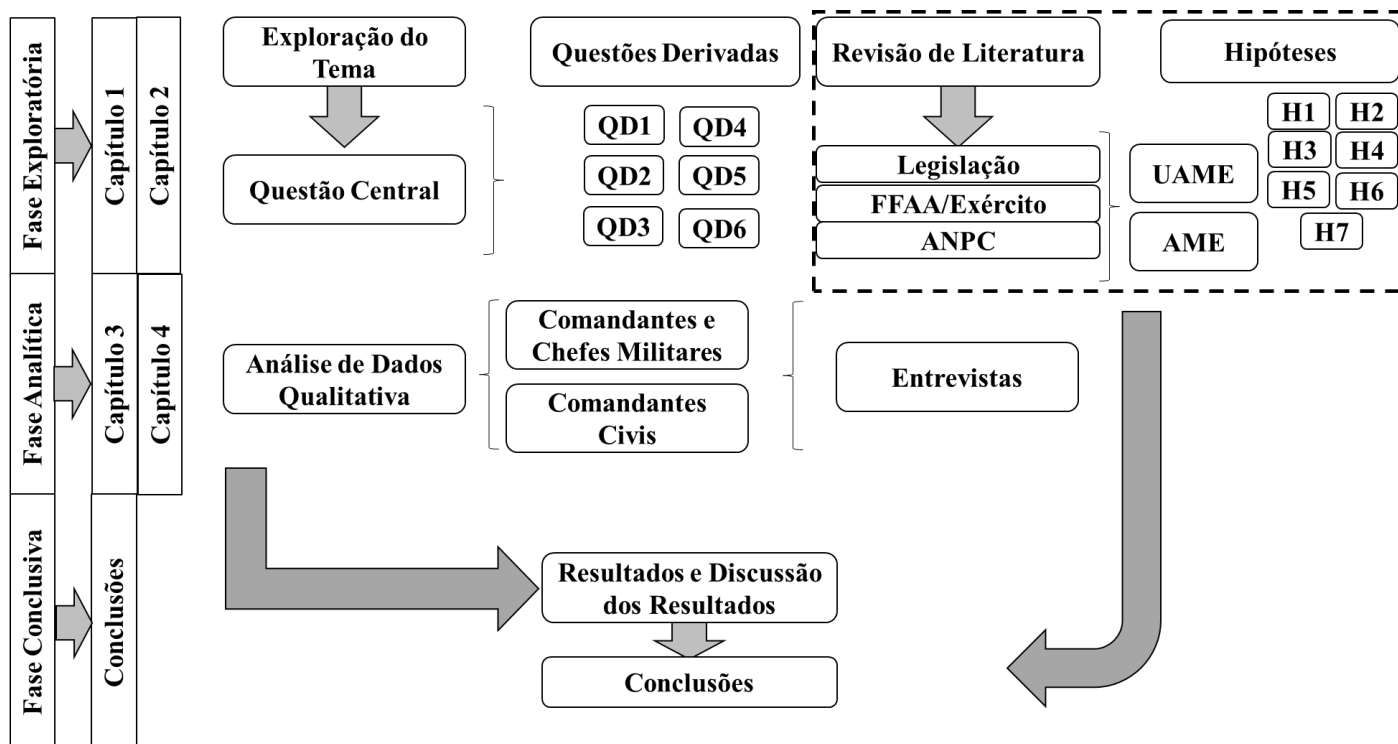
Fase Exploratória

Capítulo 1

Capítulo 2

Exploração do Tema

Questão Central

Questões Derivadas

QD1
QD4
QD2
QD5
QD3
QD6

Revisão de Literatura

Legislação
FFAA/Exército
ANPC

UAME
AME

Hipóteses

H1
H2
H3
H4
H5
H6
H7

Fase Analítica

Capítulo 3

Capítulo 4

Análise de Dados Qualitativa

Comandantes e Chefes Militares

Comandantes Civis

Entrevistas

Fase Conclusiva

Conclusões

Resultados e Discussão dos Resultados

Conclusões